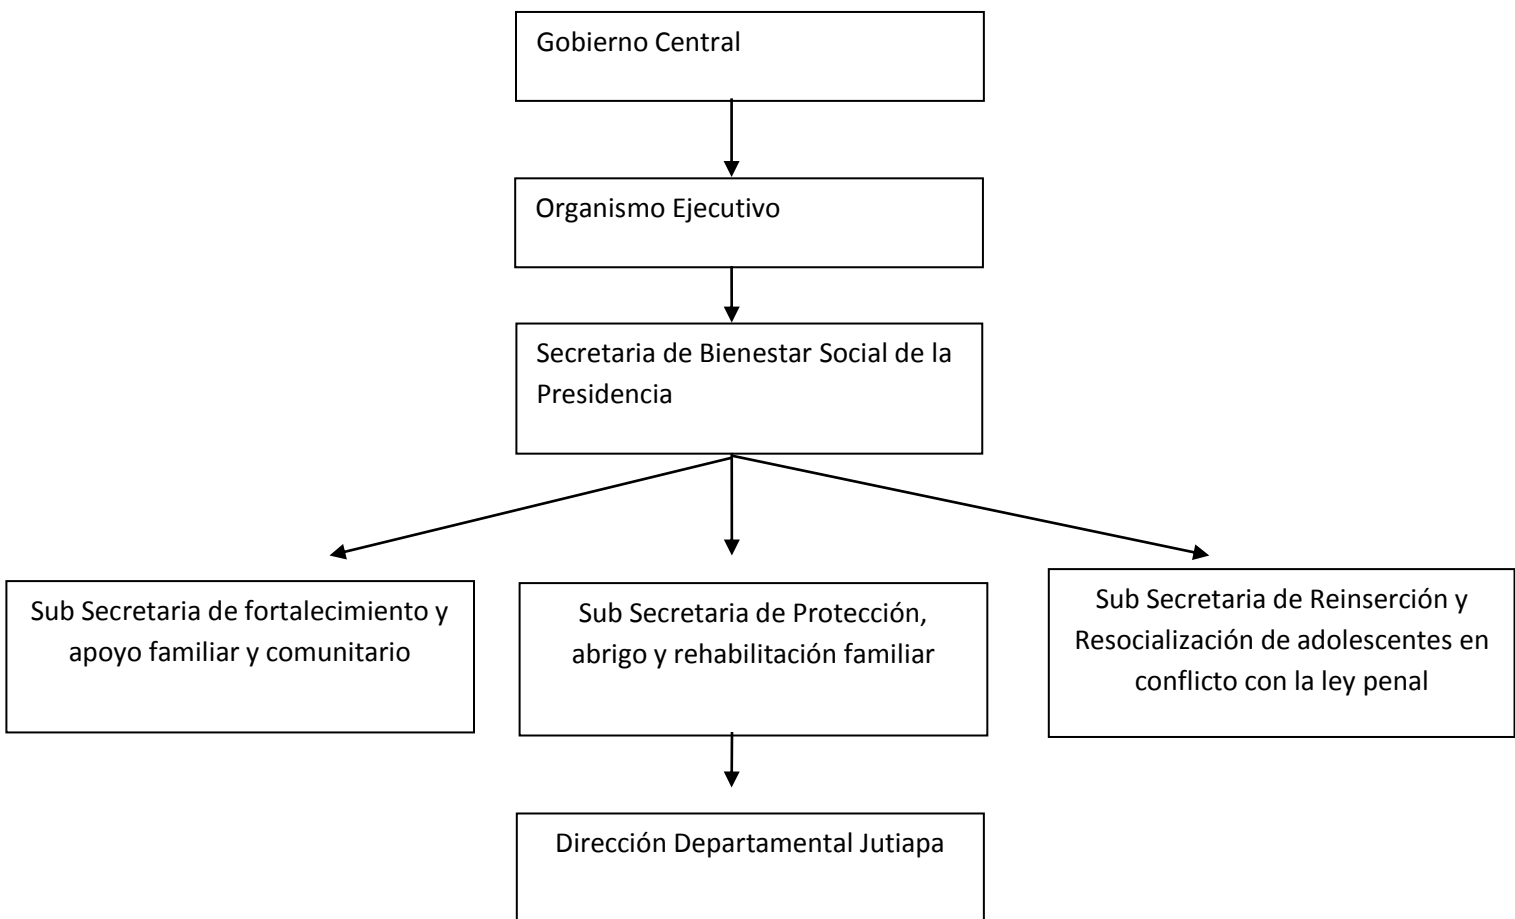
Gobierno Central

Organismo Ejecutivo

Secretaria de Bienestar Social de la Presidencia

Sub Secretaria de fortalecimiento y apoyo familiar y comunitario

Sub Secretaria de Protección, abrigo y rehabilitación familiar

Sub Secretaria de Reinserción y Resocialización de adolescentes en conflicto con la ley penal

Dirección Departamental Jutiapa